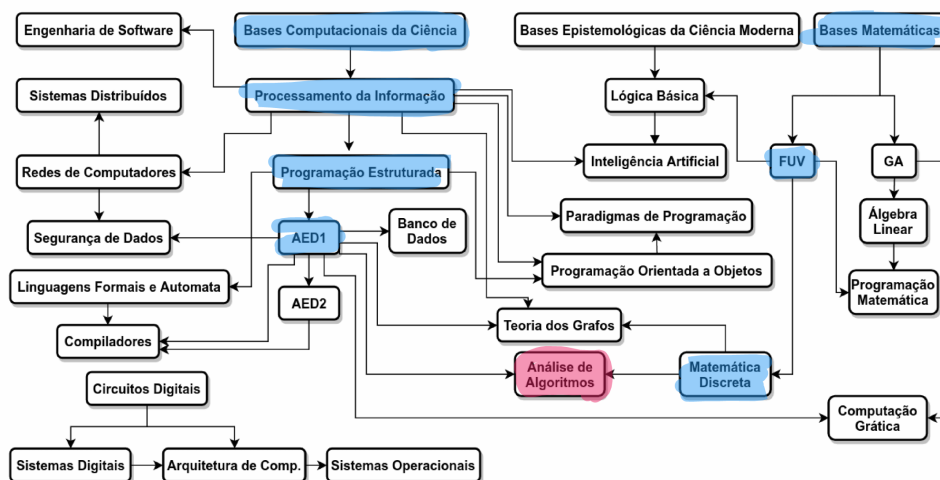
Engenharia de Software

Bases Computacionais da Ciência

Bases Epistemológicas da Ciência Moderna

Bases Matemáticas

Sistemas Distribuídos

Processamento da Informação

Lógica Básica

Redes de Computadores

Programação Estruturada

Inteligência Artificial

FUV

GA

Álgebra Linear

Segurança de Dados

AED1

Banco de Dados

Paradigmas de Programação

Linguagens Formais e Automata

Programação Orientada a Objetos

Programação Matemática

AED2

Teoria dos Grafos

Compiladores

Análise de Algoritmos

Matemática Discreta

Circuitos Digitais

Computação Gráfica

Sistemas Digitais

Arquitetura de Comp.

Sistemas Operacionais